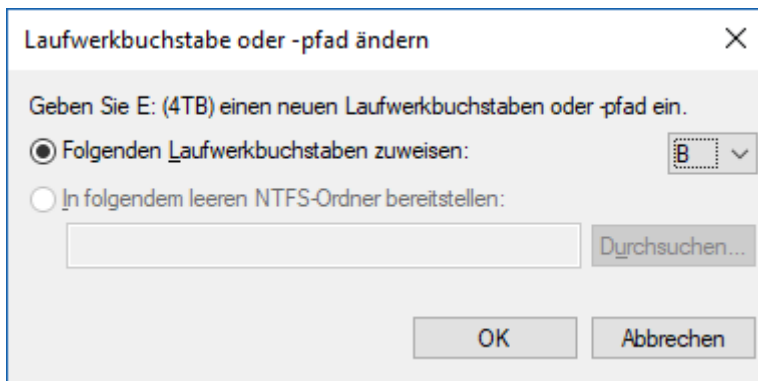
Laufwerkbuchstabe oder -pfad ändern

Geben Sie E: (4TB) einen neuen Laufwerkbuchstaben oder -pfad ein.

Folgenden Laufwerkbuchstaben zuweisen: B

In folgendem leeren NTFS-Ordner bereitstellen:

Durchsuchen...

OK

Abbrechen